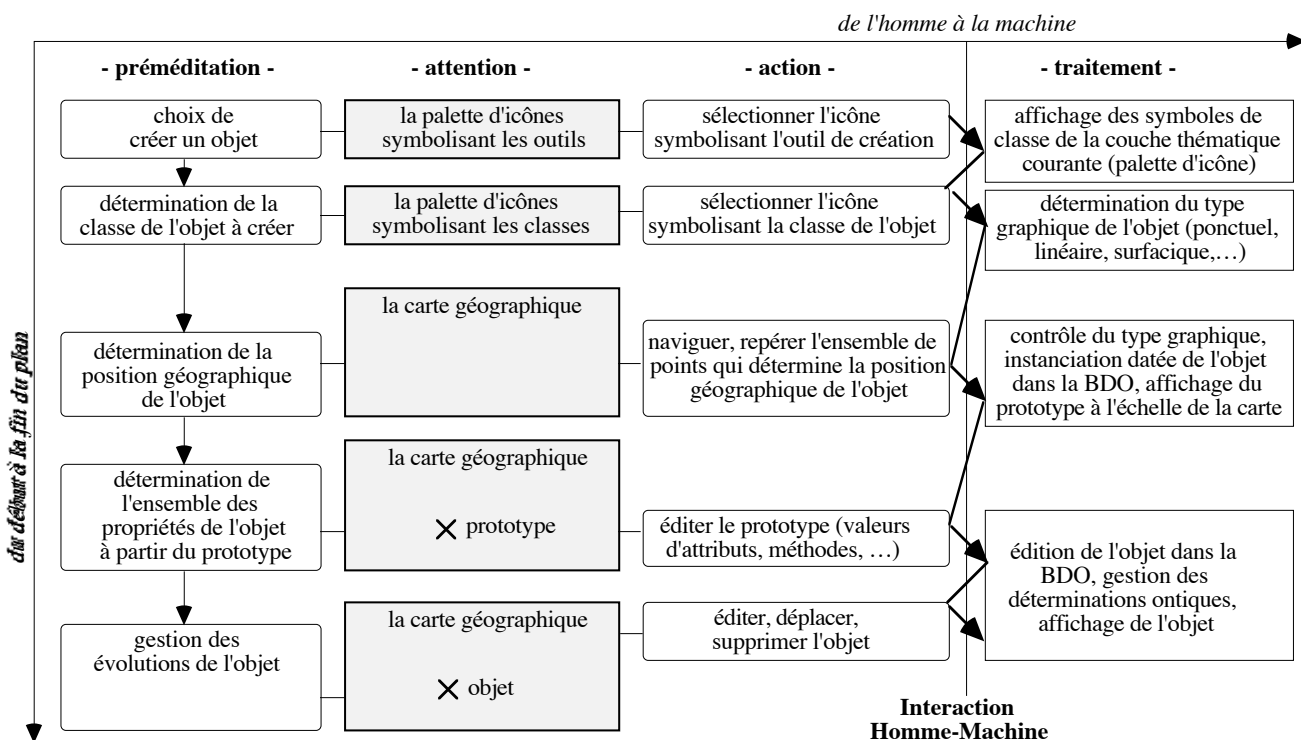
de l'homme à la machine

du début à la fin du plan

- préméditation -

- attention -

- action -

- traitement -

choix de créer un objet

la palette d'icônes symbolisant les outils

sélectionner l'icône symbolisant l'outil de création

affichage des symboles de classe de la couche thématique courante (palette d'icône)

détermination de la classe de l'objet à créer

la palette d'icônes symbolisant les classes

sélectionner l'icône symbolisant la classe de l'objet

détermination du type graphique de l'objet (ponctuel, linéaire, surfacique,…)

détermination de la position géographique de l'objet

la carte géographique

naviguer, repérer l'ensemble de points qui détermine la position géographique de l'objet

contrôle du type graphique, instanciation datée de l'objet dans la BDO, affichage du prototype à l'échelle de la carte

détermination de l'ensemble des propriétés de l'objet à partir du prototype

la carte géographique

× prototype

éditer le prototype (valeurs d'attributs, méthodes, …)

édition de l'objet dans la BDO, gestion des déterminations ontiques, affichage de l'objet

gestion des évolutions de l'objet

la carte géographique

× objet

éditer, déplacer, supprimer l'objet

Interaction Homme-Machine